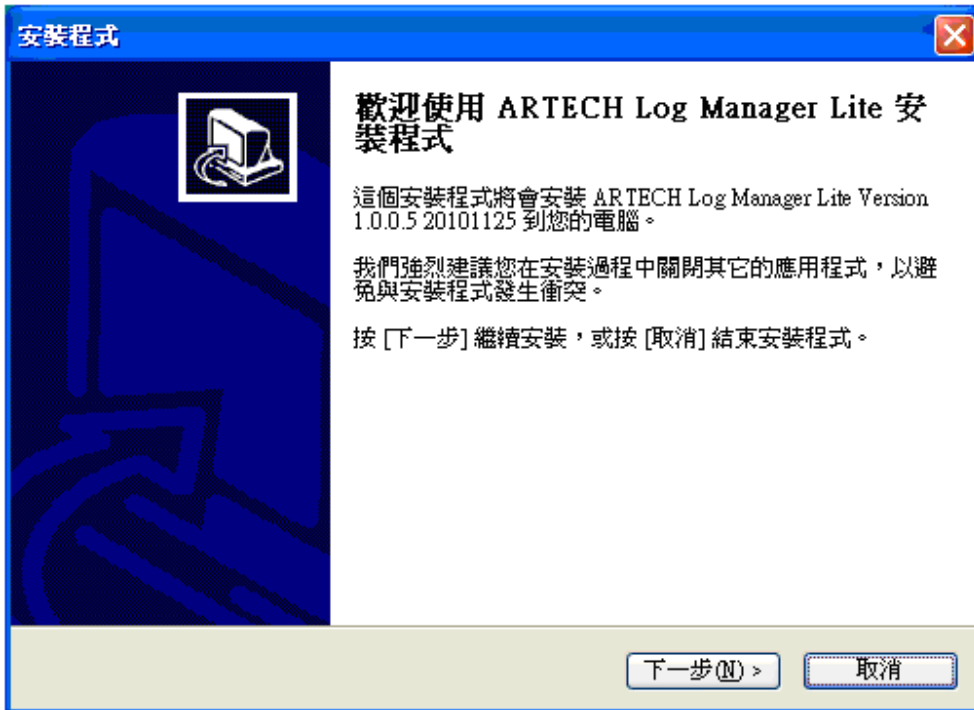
安裝程式

歡迎使用 ARTECH Log Manager Lite 安裝程式

這個安裝程式將會安裝 ARTECH Log Manager Lite Version 1.0.0.5 20101125 到您的電腦。

我們強烈建議您在安裝過程中關閉其它的應用程式，以避免與安裝程式發生衝突。

按 [下一步] 繼續安裝，或按 [取消] 結束安裝程式。

下一步(N) >

取消